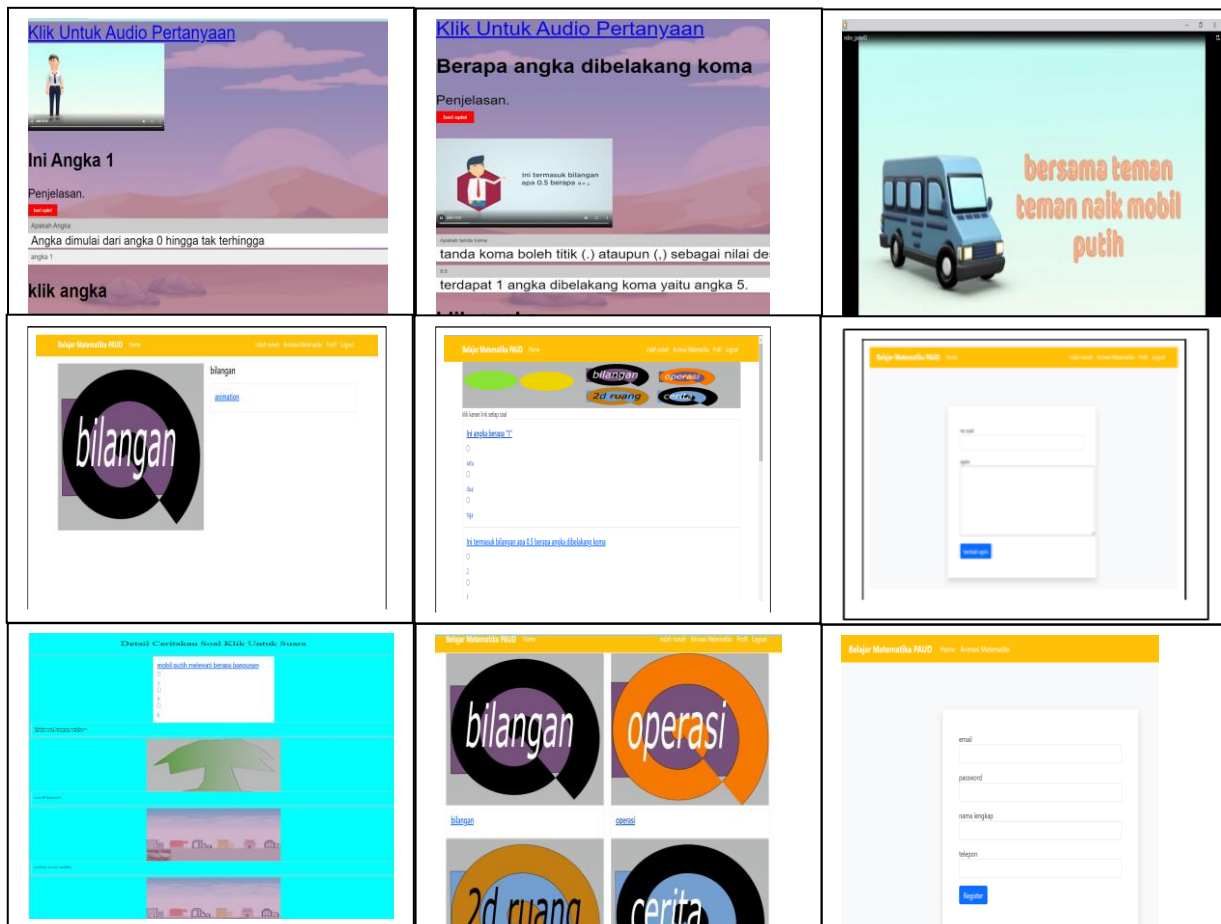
Klik Untuk Audio Pertanyaan

Ini Angka 1

Penjelasan.

Apakah Angka

Angka dimulai dari angka 0 hingga tak terhingga

angka 1

klik angka

Klik Untuk Audio Pertanyaan

Berapa angka dibelakang koma

Penjelasan.

Ini termasuk bilangan apa 0.5 berapa

Apakah tanda koma

tanda koma boleh titik (.) ataupun (,) sebagai nilai de

0.5

terdapat 1 angka dibelakang koma yaitu angka 5.

bersama teman teman naik mobil putih

Belajar Matematika PAUD Home

bilangan

bilangan

animation

Belajar Matematika PAUD Home

bilangan operasi 2d ruang cerita

Ini angka berapa "1"

satu

dua

tiga

Ini termasuk bilangan apa 0.5 berapa angka dibelakang koma

2

1

Belajar Matematika PAUD Home

Detail Ceritakan Soal Klik Untuk Suara

mobil putih melewati berapa bangunan

Belajar Matematika PAUD Home

bilangan

operasi

bilangan

operasi

2d ruang

cerita

Belajar Matematika PAUD Home Animasi Matematika

email

password

nama lengkap

telepon

Register